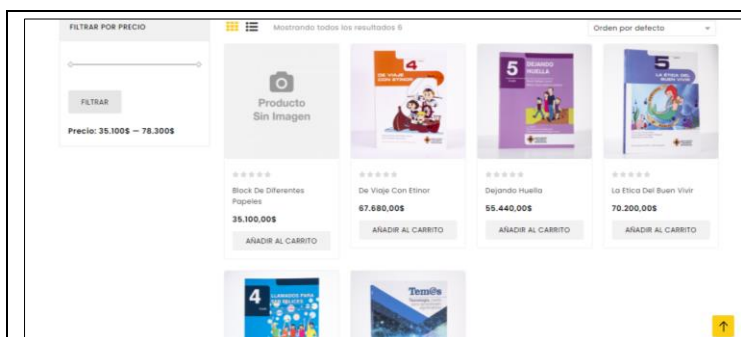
FILTRAR POR PRECIO

FILTRAR

Precio: 35.100$ — 78.300$

Mostrando todos los resultados 6

Orden por defecto

Producto Sin Imagen

Block De Diferentes Papeles

35.100,00$

AÑADIR AL CARRITO

4

DE VIAJE CON ETINOR

De Viaje Con Etinor

67.680,00$

AÑADIR AL CARRITO

5

DEJANDO HUELLA

Dejando Huella

55.440,00$

AÑADIR AL CARRITO

5

LA ÉTICA DEL BUEN VIVIR

La Etica Del Buen Vivir

70.200,00$

AÑADIR AL CARRITO

4

Tem@s